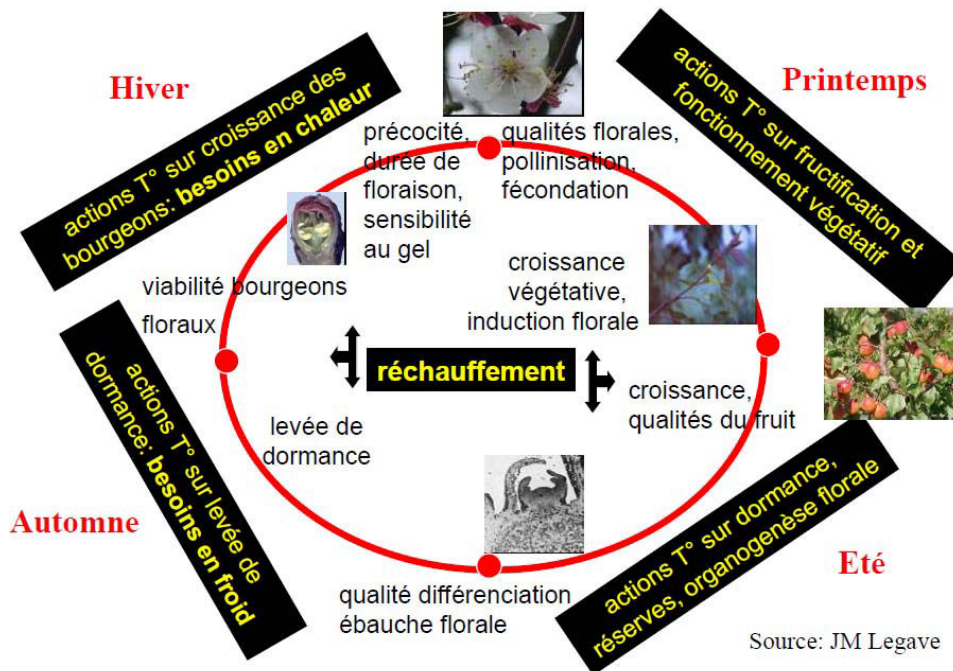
Hiver

actions T° sur croissance des bourgeons: besoins en chaleur

précocité, durée de floraison, sensibilité au gel

qualités florales, pollinisation, fécondation

actions T° sur fructification et fonctionnement végétatif

Printemps

viabilité bourgeons floraux

croissance végétative, induction florale

réchauffement

croissance, qualités du fruit

actions T° sur levée de dormance: besoins en froid

levée de dormance

Automne

qualité différenciation ébauche florale

actions T° sur dormance, réserves, organogenèse florale

Eté

Source: JM Legave